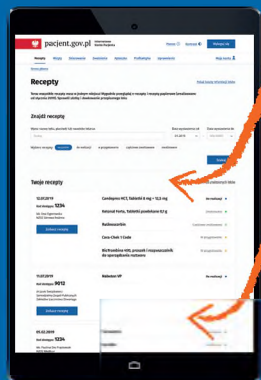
pacjent.gov.pl Internetowe Konto Pacjenta

Pomoc Kontakt Wyloguj się

Recepty Skierowania Zwolnienia Zabiegi Profilaktyka Ustawienia

Recepty

Pokaż kody dostępu

Zapisz receptę

Zobacz receptę

Twoje recepty

12.03.2019
Kod dostępu: 1234

Zobacz receptę

Candepres HCT, Tabletki 8 mg + 12,5 mg
Do realizacji

Natural Forte, Tabletki powlekane 0,5 g

Naldecon

Coca-Cola 1 Code

Do realizacji

11.03.2019
Kod dostępu: 9012

Zobacz receptę

Bebiotos VP

Do realizacji

05.02.2019
Kod dostępu: 1234